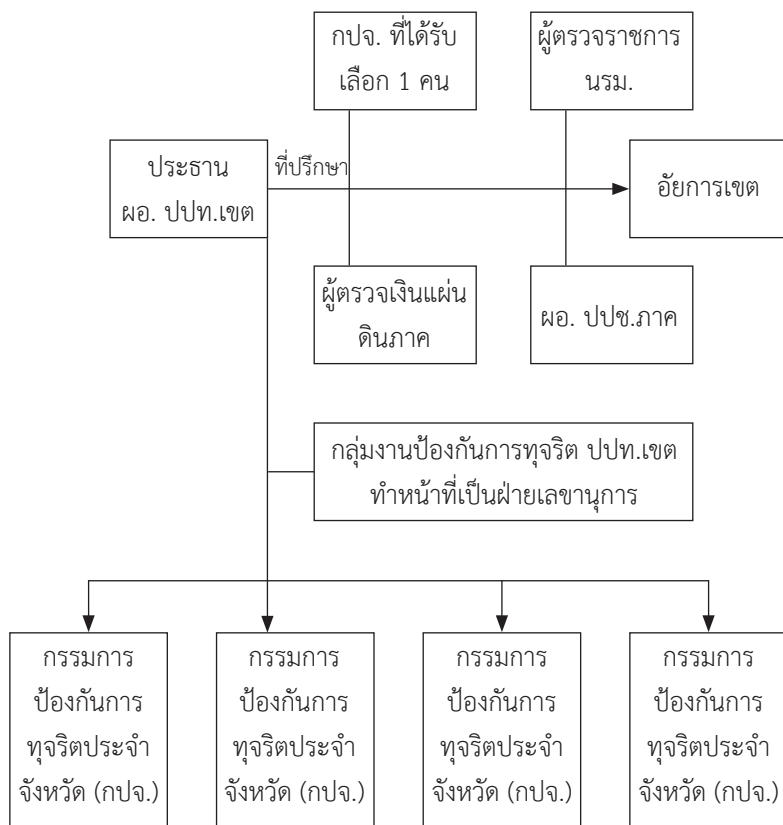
กปจ. ที่ได้รับ เลือก 1 คน

ผู้ตรวจราชการ นรม.

ประธาน ผอ. ปปท.เขต

ที่ปรึกษา

อัยการเขต

ผู้ตรวจเงินแผ่นดินภาค

ผอ. ปปช.ภาค

กลุ่มงานป้องกันการทุจริต ปปท.เขต ทำหน้าที่เป็นฝ่ายเลขานุการ

กรรมการ ป้องกันการ ทุจริตประจำ จังหวัด (กปจ.)

กรรมการ ป้องกันการ ทุจริตประจำ จังหวัด (กปจ.)

กรรมการ ป้องกันการ ทุจริตประจำ จังหวัด (กปจ.)

กรรมการ ป้องกันการ ทุจริตประจำ จังหวัด (กปจ.)